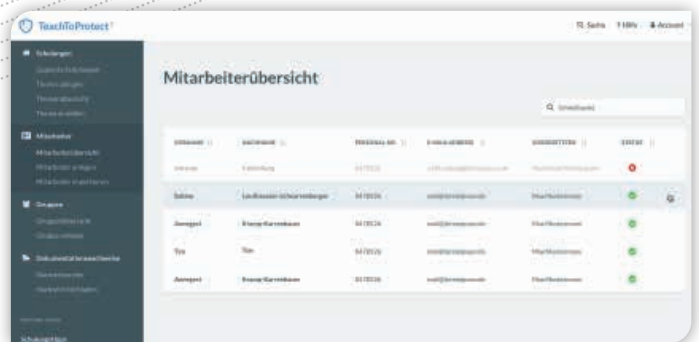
TeachToProtect

Schulungen

Mitarbeiter

Mitarbeiterübersicht

Gruppen

Dokumentationsbereiche

Mitarbeiterübersicht

Q Schnellsuche

| VORNAME | NACHNAME | PERSONAL-NR. | E-MAIL-ADRESSE | ABTEILUNG | STATUS |
|---|---|---|---|---|---|
| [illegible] | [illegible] | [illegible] | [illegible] | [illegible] | |
| Sabine | Landhauser-Schwarzenberger | 8478536 | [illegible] | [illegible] | |
| Annegret | Krause-Kannenbaum | 8478536 | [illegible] | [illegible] | |
| Tya | Tim | 8478536 | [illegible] | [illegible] | |
| Annegret | Krause-Kannenbaum | 8478536 | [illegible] | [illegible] | |